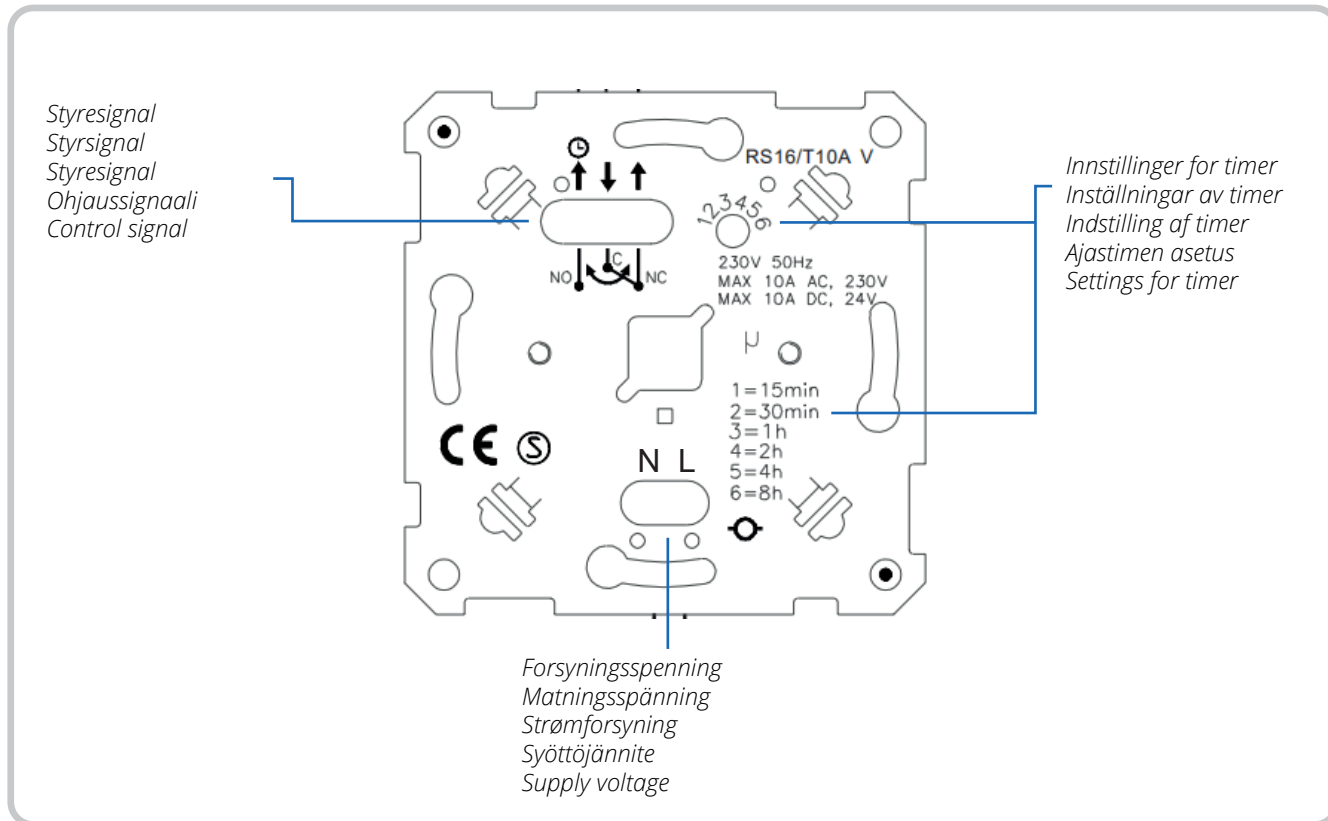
Styresignal
Styrsignal
Styresignal
Ohjaussignaali
Control signal

RS16/T10A V

123456

NO C NC

230V 50Hz
MAX 10A AC, 230V
MAX 10A DC, 24V

Innstillinger for timer
Inställningar av timer
Indstilling af timer
Ajastimen asetus
Settings for timer

1=15min
2=30min
3=1h
4=2h
5=4h
6=8h

CE S

N L

Forsyningsspenning
Matningsspänning
Strømforsyning
Syöttöjännite
Supply voltage